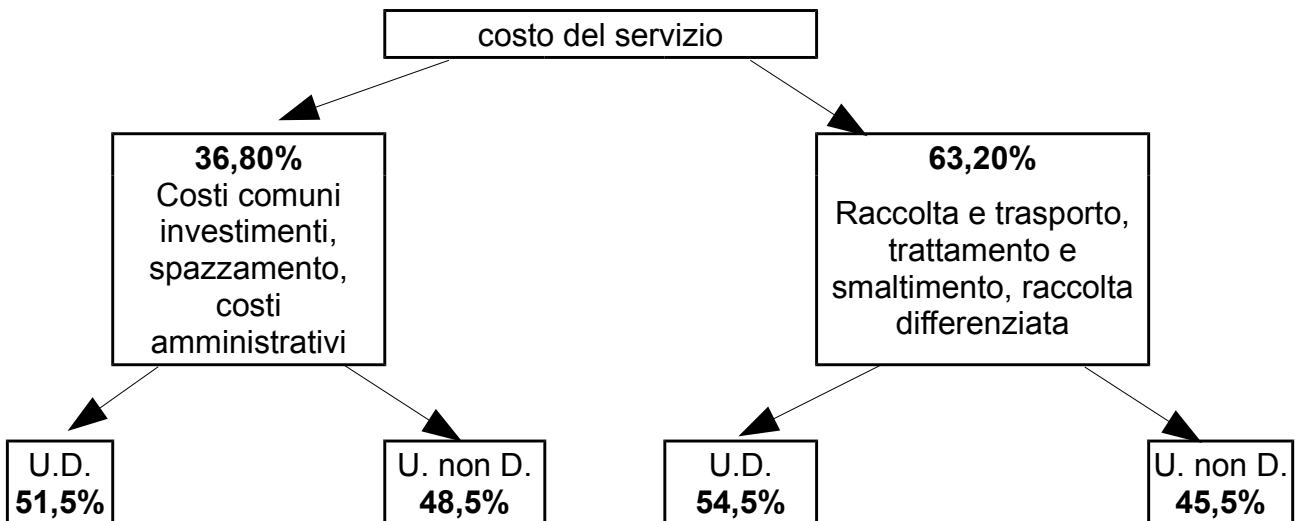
costo del servizio

**36,80%**
Costi comuni investimenti, spazzamento, costi amministrativi

**63,20%**
Raccolta e trasporto, trattamento e smaltimento, raccolta differenziata

U.D.
**51,5%**

U. non D.
**48,5%**

U.D.
**54,5%**

U. non D.
**45,5%**